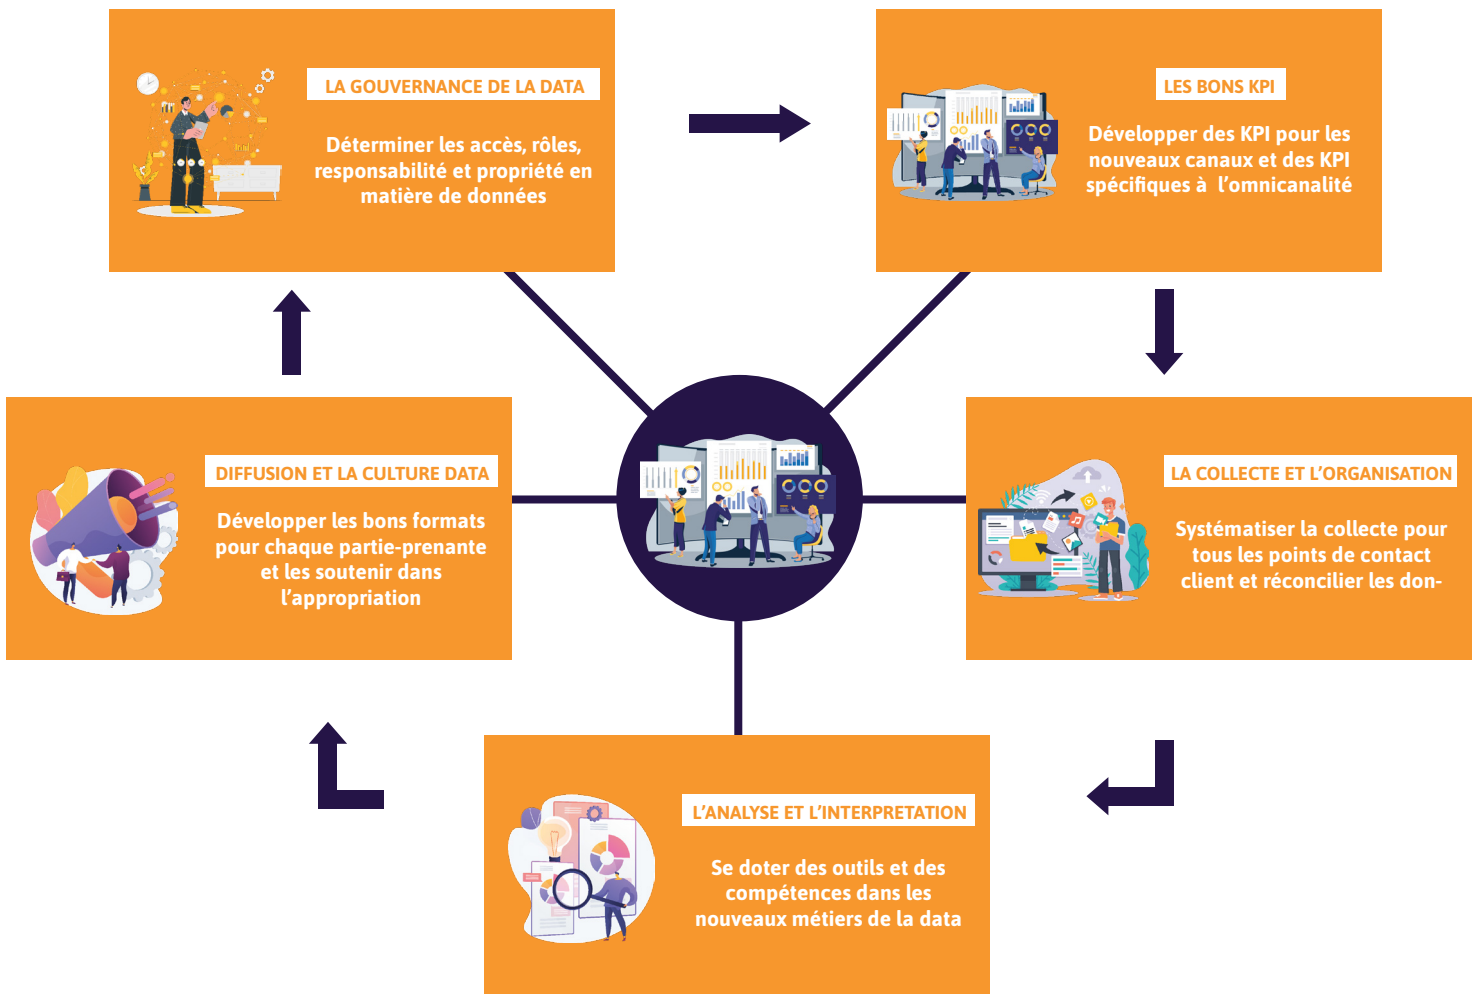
LA GOUVERNANCE DE LA DATA

Déterminer les accès, rôles, responsabilité et propriété en matière de données

LES BONS KPI

Développer des KPI pour les nouveaux canaux et des KPI spécifiques à l’omnicanalité

DIFFUSION ET LA CULTURE DATA

Développer les bons formats pour chaque partie-prenante et les soutenir dans l’appropriation

LA COLLECTE ET L’ORGANISATION

Systématiser la collecte pour tous les points de contact client et réconcilier les don-

L’ANALYSE ET L’INTERPRETATION

Se doter des outils et des compétences dans les nouveaux métiers de la data